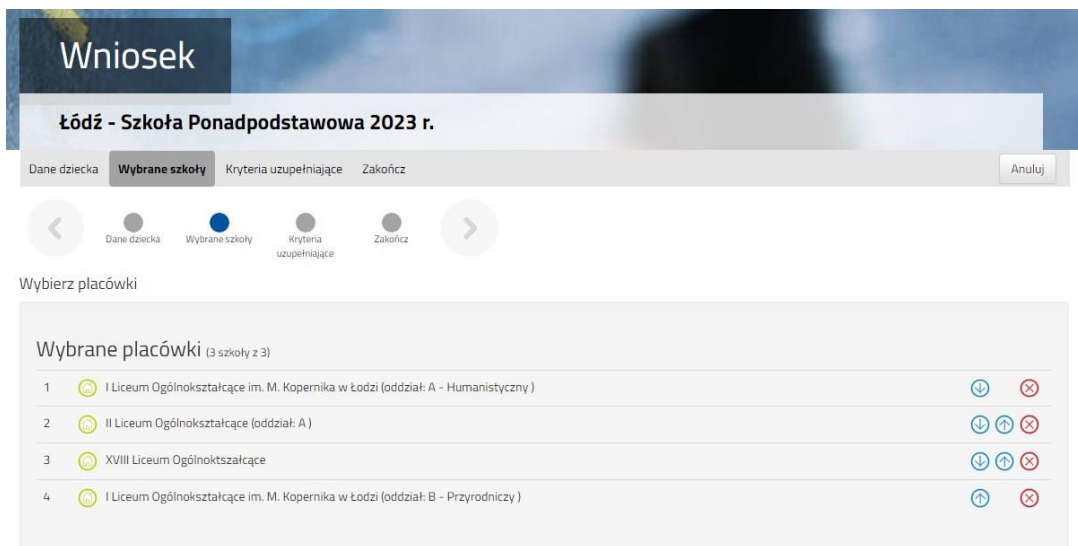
Wniosek

Łódź - Szkoła Ponadpodstawowa 2023 r.

Dane dziecka | Wybrane szkoły | Kryteria uzupełniające | Zakończ | Anuluj

Dane dziecka | Wybrane szkoły | Kryteria uzupełniające | Zakończ

Wybierz placówki

Wybrane placówki (3 szkoły z 3)

1 I Liceum Ogólnokształcące im. M. Kopernika w Łodzi (oddział: A - Humanistyczny )

2 II Liceum Ogólnokształcące (oddział: A )

3 XVIII Liceum Ogólnoktszałcące

4 I Liceum Ogólnokształcące im. M. Kopernika w Łodzi (oddział: B - Przyrodniczy )